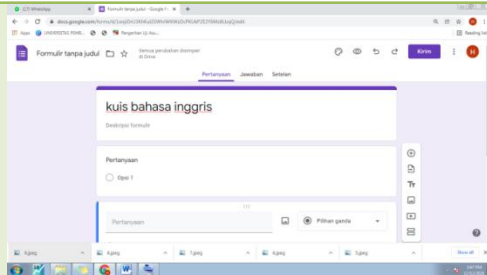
(17) WhatsApp
Formulir tanpa judul - Google F
docs.google.com/forms/d/1wq0rUXK4nU2WhhWEW2bPR1AP2E7ONdh3oqQ/edit
Apps
UNIVERSITAS PENDI...
Pengertian Uji Nor...
Reading list
Formulir tanpa judul
Semua perubahan disimpan di Drive
Kirim
H
Pertanyaan
Jawaban
Setelan
kuis bahasa inggris
Deskripsi formulir
Pertanyaan
Opsi 1
Pertanyaan
Pilihan ganda
Tr
5.jpeg
4.jpeg
7.jpeg
6.jpeg
3.jpeg
Show all